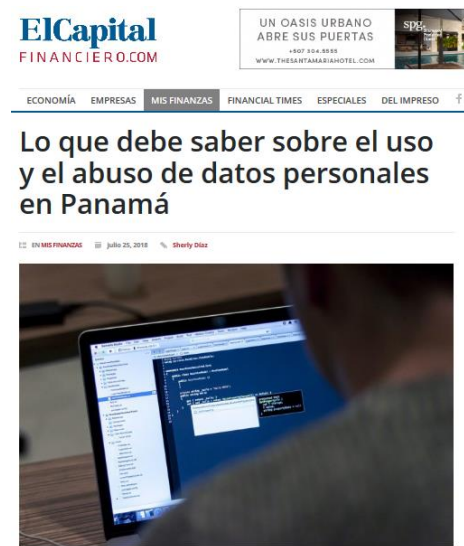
ElCapital
FINANCIERO.COM

UN OASIS URBANO
ABRE SUS PUERTAS
+507 304.5555
WWW.THESANTAMARIAHOTEL.COM

spg

ECONOMÍA EMPRESAS MIS FINANZAS FINANCIAL TIMES ESPECIALES DEL IMPRESO

Lo que debe saber sobre el uso y el abuso de datos personales en Panamá

EN MIS FINANZAS julio 25, 2018 Sherly Díaz